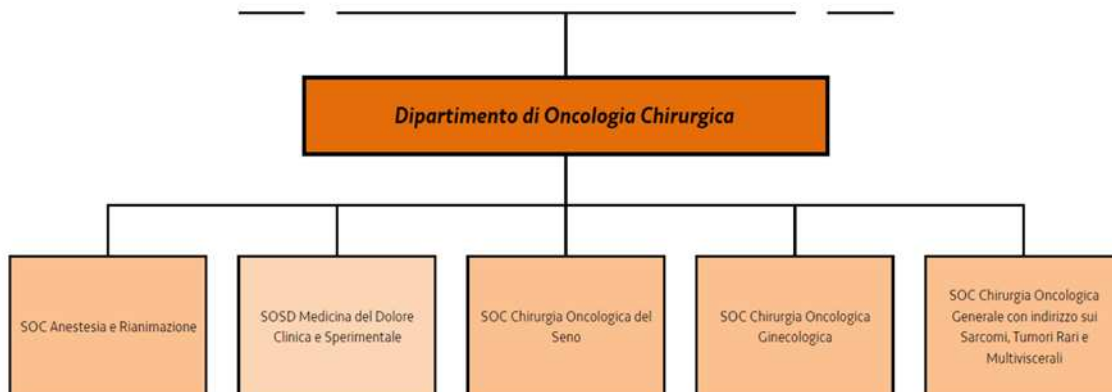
Dipartimento di Oncologia Chirurgica

SOC Anestesia e Rianimazione

SOSD Medicina del Dolore Clinica e Sperimentale

SOC Chirurgia Oncologica del Seno

SOC Chirurgia Oncologica Ginecologica

SOC Chirurgia Oncologica Generale con indirizzo sui Sarcomi, Tumori Rari e Multiviscerali